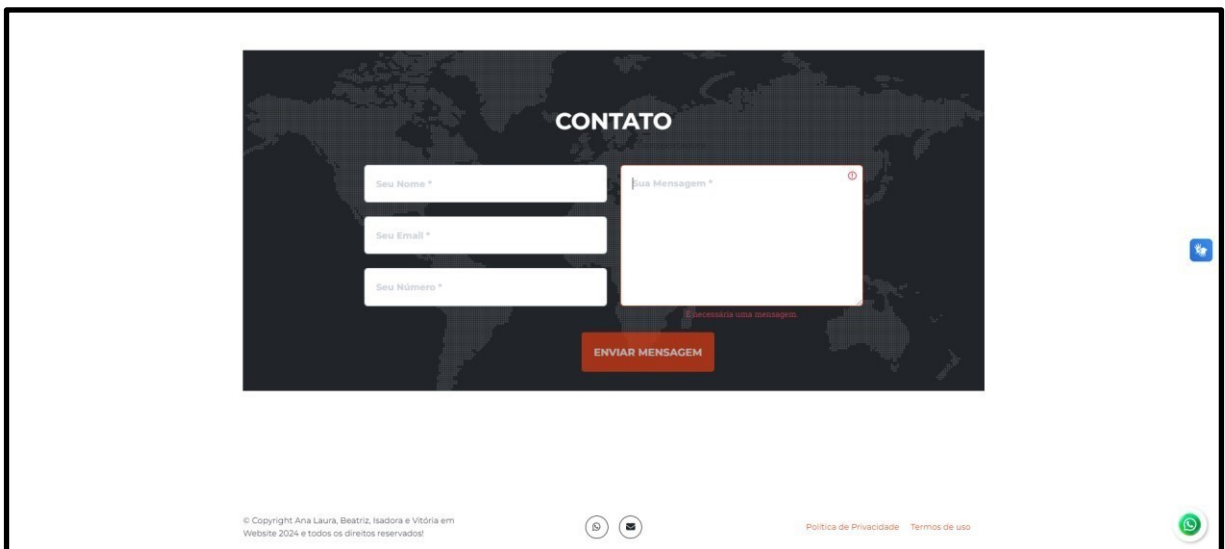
CONTATO

Seu Nome *

Seu Email *

Seu Número *

Sua Mensagem *

É necessária uma mensagem.

ENVIAR MENSAGEM

© Copyright Ana Laura, Beatriz, Isadora e Vitória em Website 2024 e todos os direitos reservados!

Política de Privacidade Termos de uso